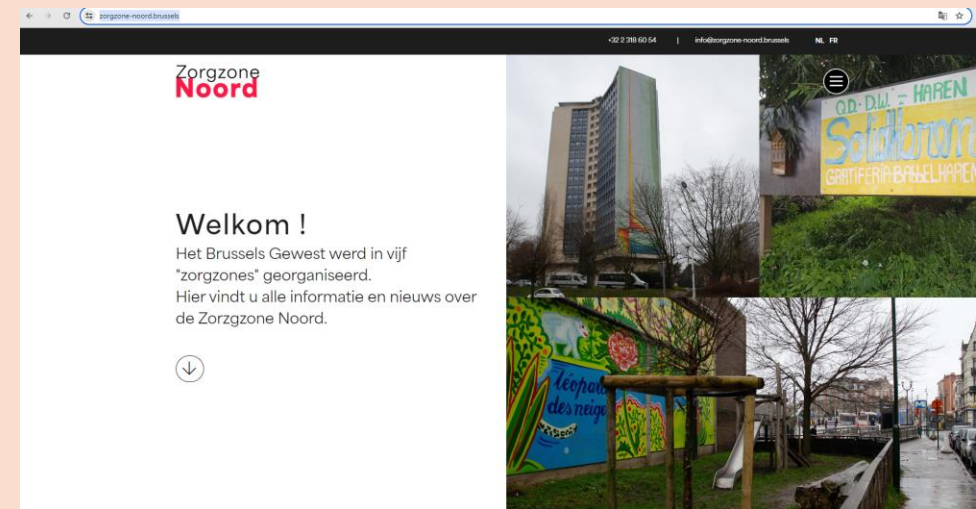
zorgzone-noord.brussels

+32 2 318 60 54 | info@zorgzone-noord.brussels NL FR

Zorgzone
Noord

Welkom !
Het Brussels Gewest werd in vijf "zorgzones" georganiseerd.
Hier vindt u alle informatie en nieuws over de Zorgzone Noord.

Q.D.-D.W. HAREN
Solidarians
GRATIFERIA BABELHAREN

léopard des neige